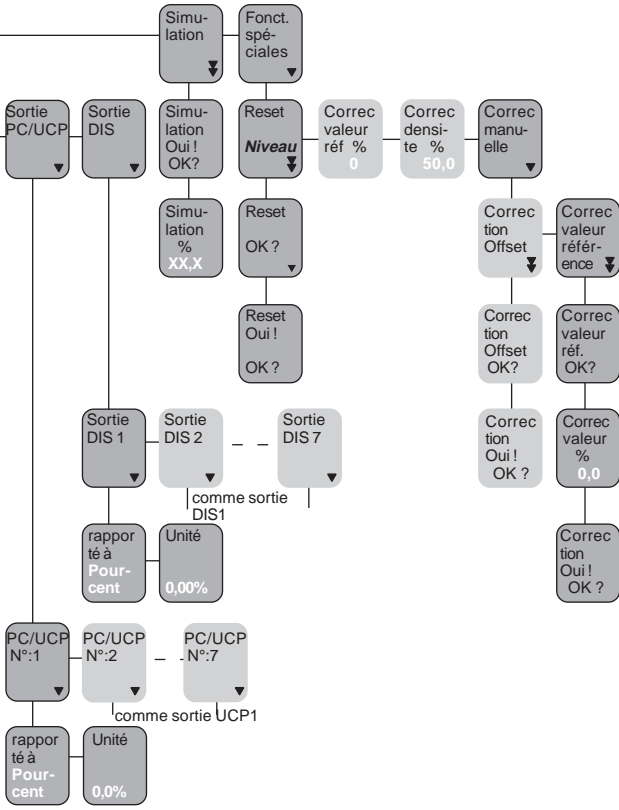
Simulation

Fonct. spéciales

Sortie PC/UCP

Sortie DIS

Simulation Oui ! OK?

Reset Niveau

Correc valeur réf %
0

Correc densité %
50,0

Correc manuelle

Simulation %
XX,X

Reset OK ?

Correction Offset

Correc valeur référence

Reset Oui ! OK ?

Correction Offset OK?

Correc valeur réf. OK?

Sortie DIS 1

Sortie DIS 2

Sortie DIS 7

Correction Oui ! OK ?

Correc valeur %
0,0

comme sortie DIS1

rapporté à Pourcent

Unité
0,00%

Correction Oui ! OK ?

PC/UCP N°:1

PC/UCP N°:2

PC/UCP N°:7

comme sortie UCP1

rapporté à Pourcent

Unité
0,0%